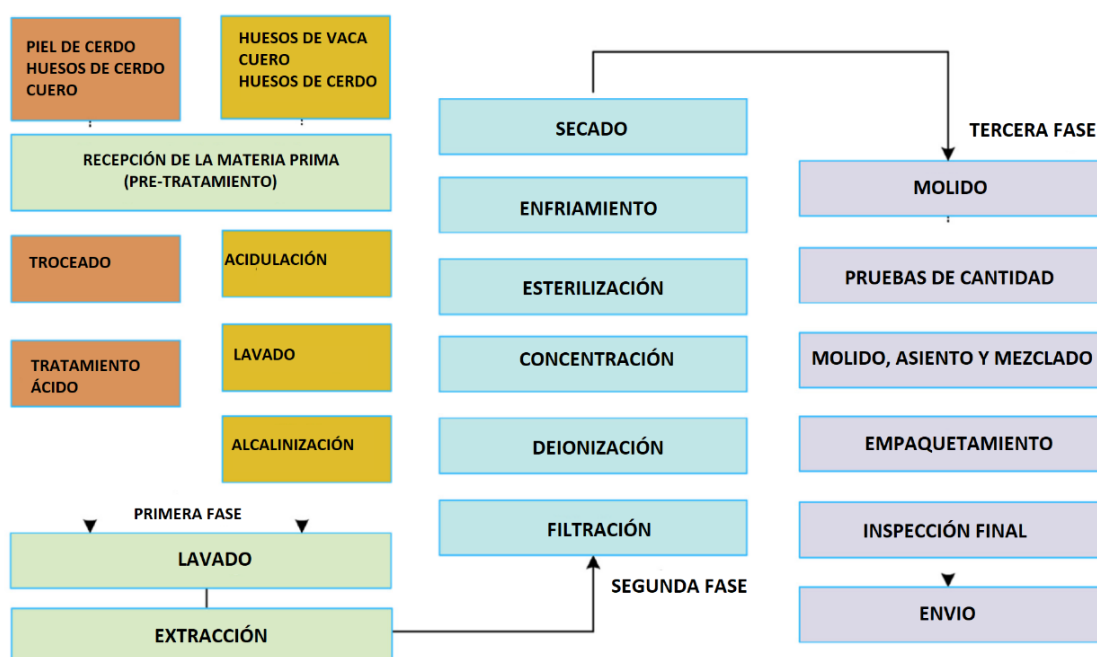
PIEL DE CERDO
HUESOS DE CERDO
CUERO

HUESOS DE VACA
CUERO
HUESOS DE CERDO

RECEPCIÓN DE LA MATERIA PRIMA
(PRE-TRATAMIENTO)

TROCEADO

ACIDULACIÓN

TRATAMIENTO ÁCIDO

LAVADO

ALCALINIZACIÓN

PRIMERA FASE

LAVADO

EXTRACCIÓN

SECADO

ENFRIAMIENTO

ESTERILIZACIÓN

CONCENTRACIÓN

DEIONIZACIÓN

FILTRACIÓN

SEGUNDA FASE

TERCERA FASE

MOLIDO

PRUEBAS DE CANTIDAD

MOLIDO, ASIENTO Y MEZCLADO

EMPAQUETAMIENTO

INSPECCIÓN FINAL

ENVIO